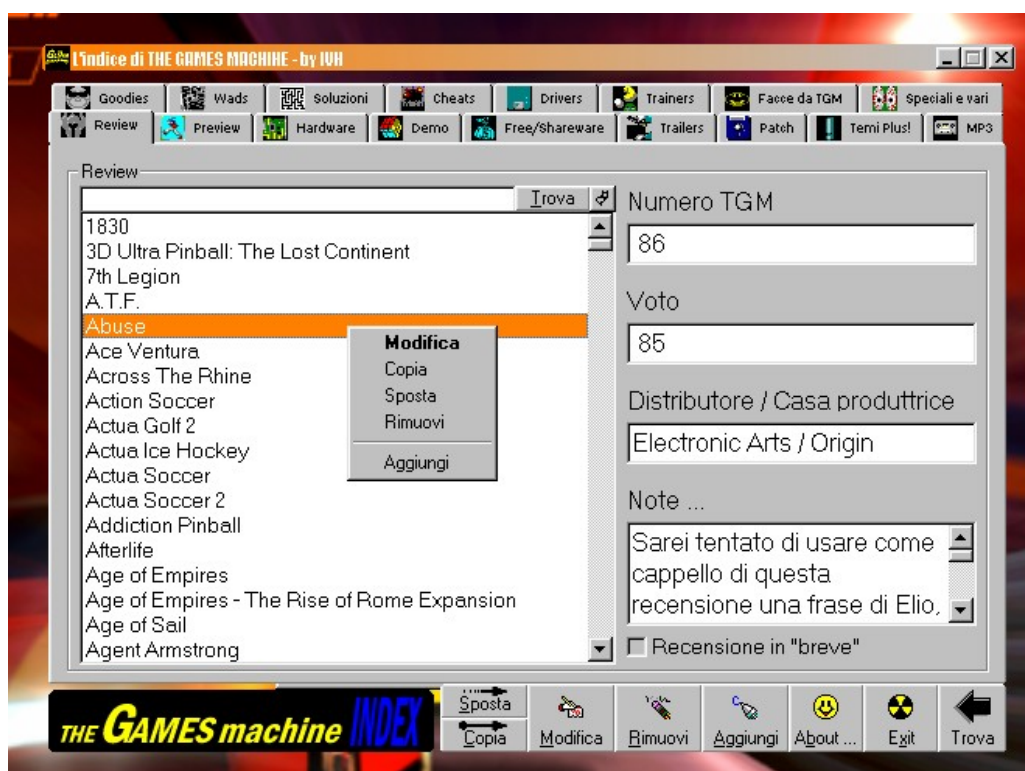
L'indice di THE GAMES MACHINE - by IVH

Goodies | Wads | Soluzioni | Cheats | Drivers | Trainers | Facce da TGM | Speciali e vari
Review | Preview | Hardware | Demo | Free/Shareware | Trailers | Patch | Temi Plus! | MP3

Review

Trova

1830
3D Ultra Pinball: The Lost Continent
7th Legion
A.T.F.
Abuse
Ace Ventura
Across The Rhine
Action Soccer
Actua Golf 2
Actua Ice Hockey
Actua Soccer
Actua Soccer 2
Addiction Pinball
Afterlife
Age of Empires
Age of Empires - The Rise of Rome Expansion
Age of Sail
Agent Armstrong

Modifica
Copia
Sposta
Rimuovi
Aggiungi

Numero TGM
86
Voto
85
Distributore / Casa produttrice
Electronic Arts / Origin
Note ...
Sarei tentato di usare come cappello di questa recensione una frase di Elio,

Recensione in "breve"

THE GAMES machine INDEX

Sposta
Copia
Modifica
Rimuovi
Aggiungi
About ...
Exit
Trova